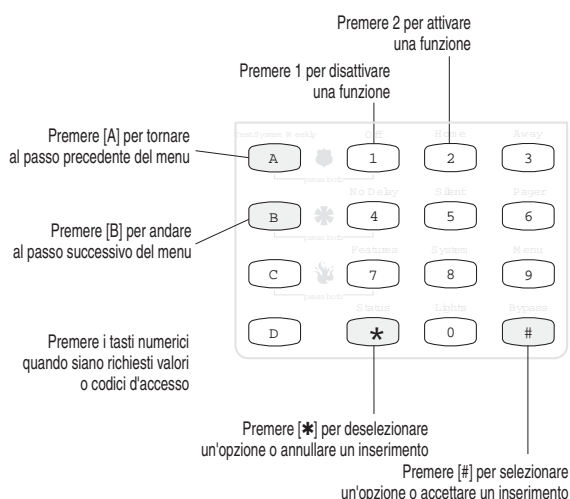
Premere 2 per attivare una funzione

Premere 1 per disattivare una funzione

Premere [A] per tornare al passo precedente del menu

Premere [B] per andare al passo successivo del menu

Premere i tasti numerici quando siano richiesti valori o codici d'accesso

Test System Weekly

Off

Home

Away

A

1

2

3

press both

No Delay

Silent

Pager

B

4

5

6

press both

Features

System

Menu

C

7

8

9

press both

Status

Lights

Bypass

D

*

0

#

Premere [✱] per deselezionare un'opzione o annullare un inserimento

Premere [#] per selezionare un'opzione o accettare un inserimento